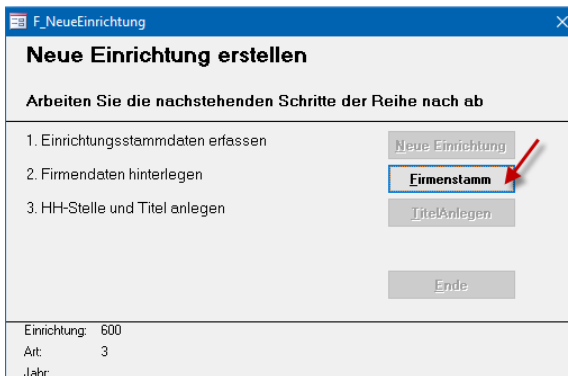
F_NeueEinrichtung

Neue Einrichtung erstellen

Arbeiten Sie die nachstehenden Schritte der Reihe nach ab

1. Einrichtungsstammdaten erfassen
Neue Einrichtung

2. Firmendaten hinterlegen
Firmenstamm

3. HH-Stelle und Titel anlegen
TitelAnlegen

Ende

Einrichtung: 600
Art: 3
Jahr: